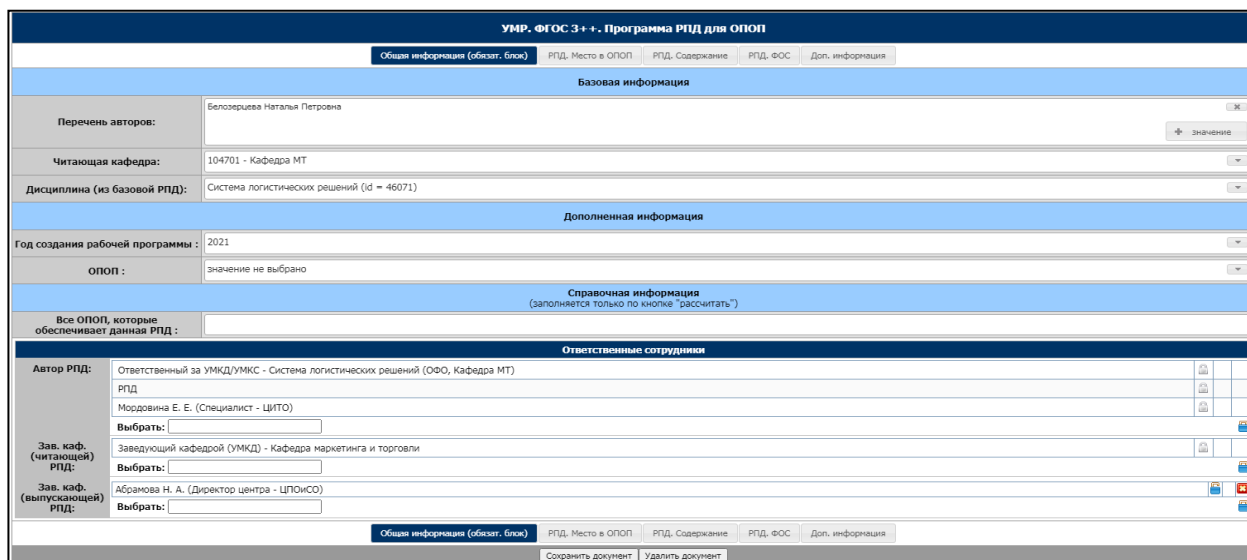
УМР. ФГОС 3++. Программа РПД для ОПОП

Общая информация (обязат. блок) | РПД. Место в ОПОП | РПД. Содержание | РПД. ФОС | Доп. информация

Базовая информация

| Перечень авторов: | Белозерцева Наталья Петровна ✕ + значение |
|---|---|
| Читающая кафедра: | 104701 - Кафедра МТ |
| Дисциплина (из базовой РПД): | Система логистических решений (id = 46071) |

Дополненная информация

| Год создания рабочей программы : | 2021 |
|---|---|
| ОПОП : | значение не выбрано |

Справочная информация
(заполняется только по кнопке "рассчитать")

| Все ОПОП, которые обеспечивает данная РПД : | |
|---|---|

Ответственные сотрудники

| Автор РПД: | Ответственный за УМКД/УМКС - Система логистических решений (ОФО, Кафедра МТ) |
|---|---|
| | РПД |
| | Мордовина Е. Е. (Специалист - ЦИТО) |
| | Выбрать: |
| Зав. каф. (читающей) РПД: | Заведующий кафедрой (УМКД) - Кафедра маркетинга и торговли |
| | Выбрать: |
| Зав. каф. (выпускающей) РПД: | Абрамова Н. А. (Директор центра - ЦПОиСО) |
| | Выбрать: |

Общая информация (обязат. блок) | РПД. Место в ОПОП | РПД. Содержание | РПД. ФОС | Доп. информация

Сохранить документ | Удалить документ